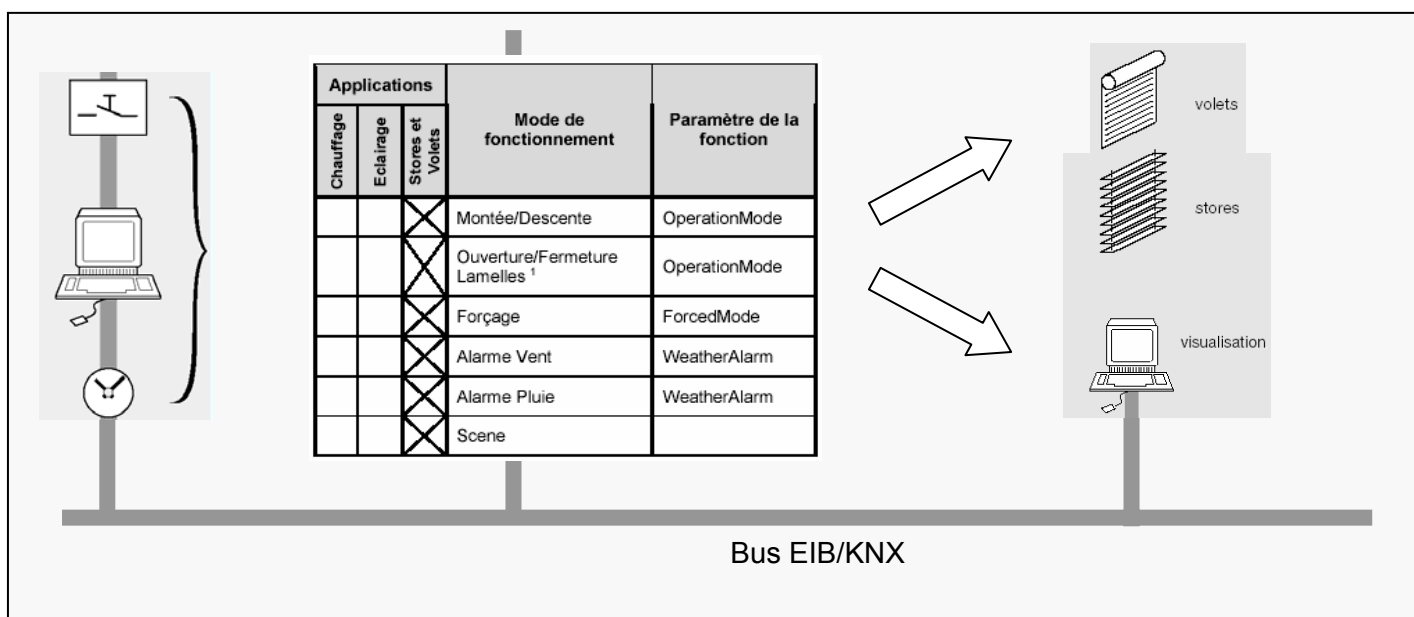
| Applications | | | Mode de fonctionnement | Paramètre de la fonction |
|---|---|---|---|---|
| Chauffage | Eclairage | Stores et Volets | | |
| | | X | Montée/Descente | OperationMode |
| | | X | Ouverture/Fermeture Lamelles $^1$ | OperationMode |
| | | X | Forçage | ForcedMode |
| | | X | Alarme Vent | WeatherAlarm |
| | | X | Alarme Pluie | WeatherAlarm |
| | | X | Scene | |

volets

stores

visualisation

Bus EIB/KNX